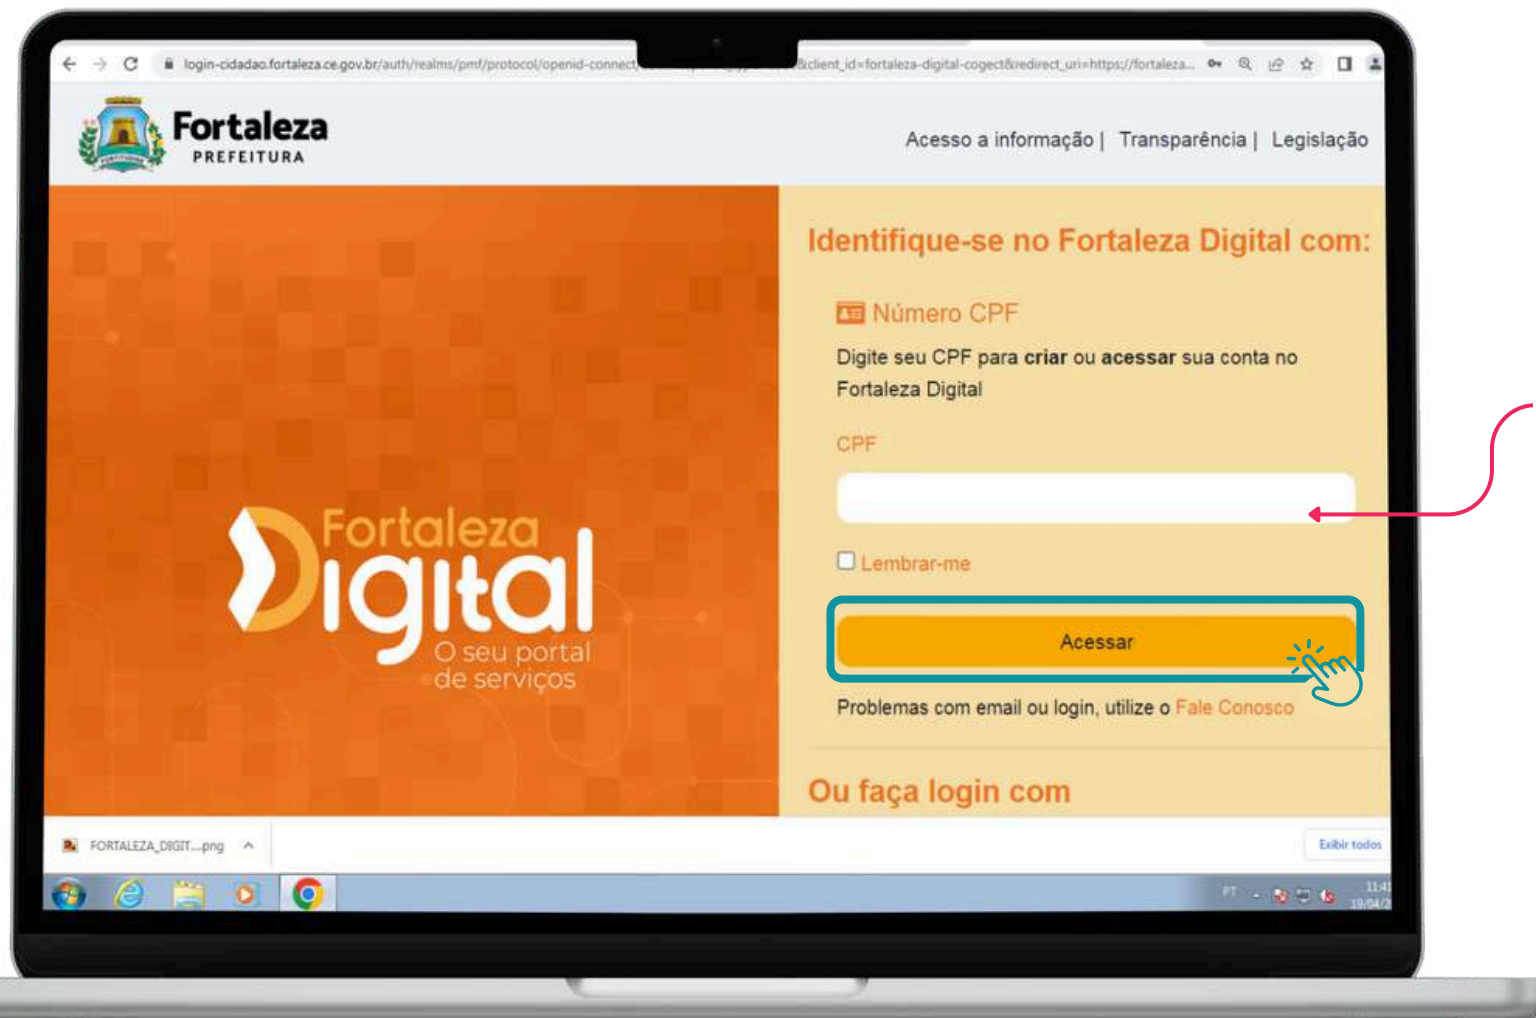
login-cidadao.fortaleza.ce.gov.br/auth/realms/pmf/protocol/openid-connect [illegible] &client_id=fortaleza-digital-cogect&redirect_uri=https://fortaleza...

Fortaleza
PREFEITURA

Acesso a informação | Transparência | Legislação

Fortaleza Digital
O seu portal de serviços

Identifique-se no Fortaleza Digital com:

Número CPF

Digite seu CPF para **criar** ou **acessar** sua conta no Fortaleza Digital

CPF

Lembrar-me

Acessar

Problemas com email ou login, utilize o Fale Conosco

Ou faça login com

FORTALEZA_DIGIT....png

Exibir todos

PT

11:41
19/04/2